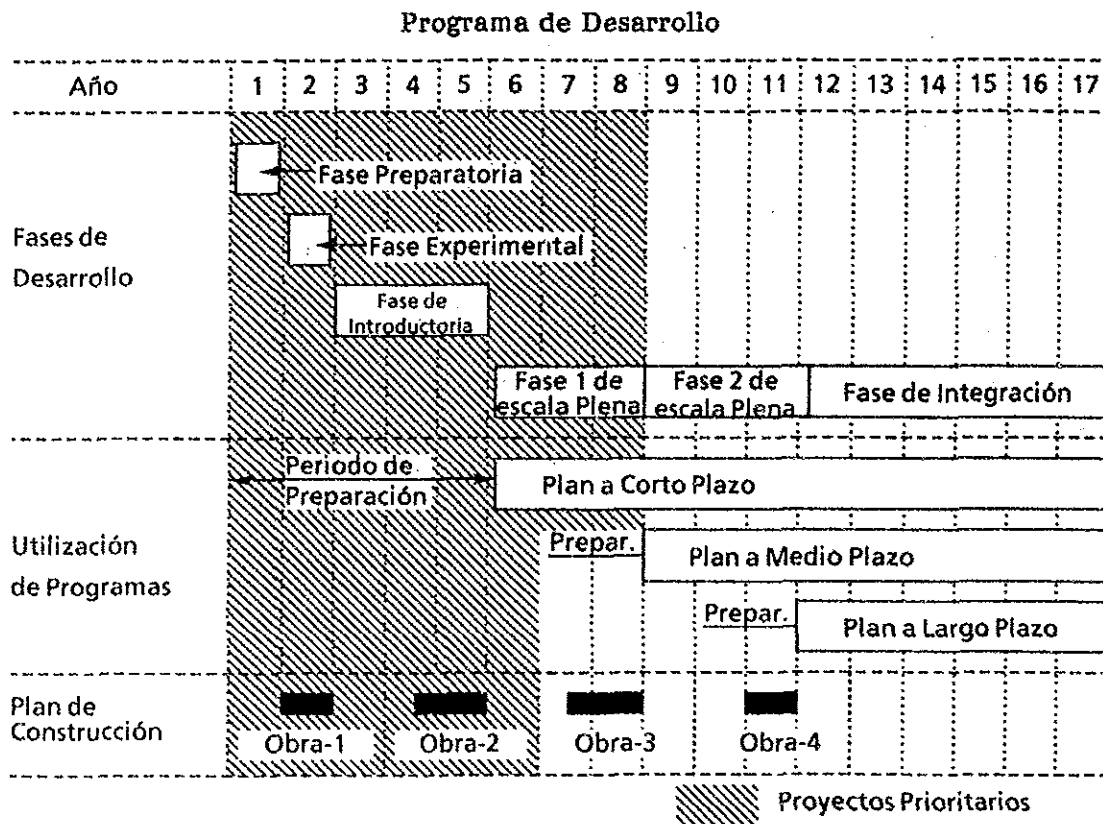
Programa de Desarrollo

| Año | 1 | 2 | 3 | 4 | 5 | 6 | 7 | 8 | 9 | 10 | 11 | 12 | 13 | 14 | 15 | 16 | 17 |
|---|---|---|---|---|---|---|---|---|---|---|---|---|---|---|---|---|---|

Fases de Desarrollo

Fase Preparatoria

Fase Experimental

Fase de Introductoria

Fase 1 de escala Plena

Fase 2 de escala Plena

Fase de Integración

Utilización de Programas

Periodo de Preparación

Plan a Corto Plazo

Prepar.

Plan a Medio Plazo

Prepar.

Plan a Largo Plazo

Plan de Construcción

Obra-1

Obra-2

Obra-3

Obra-4

Proyectos Prioritarios